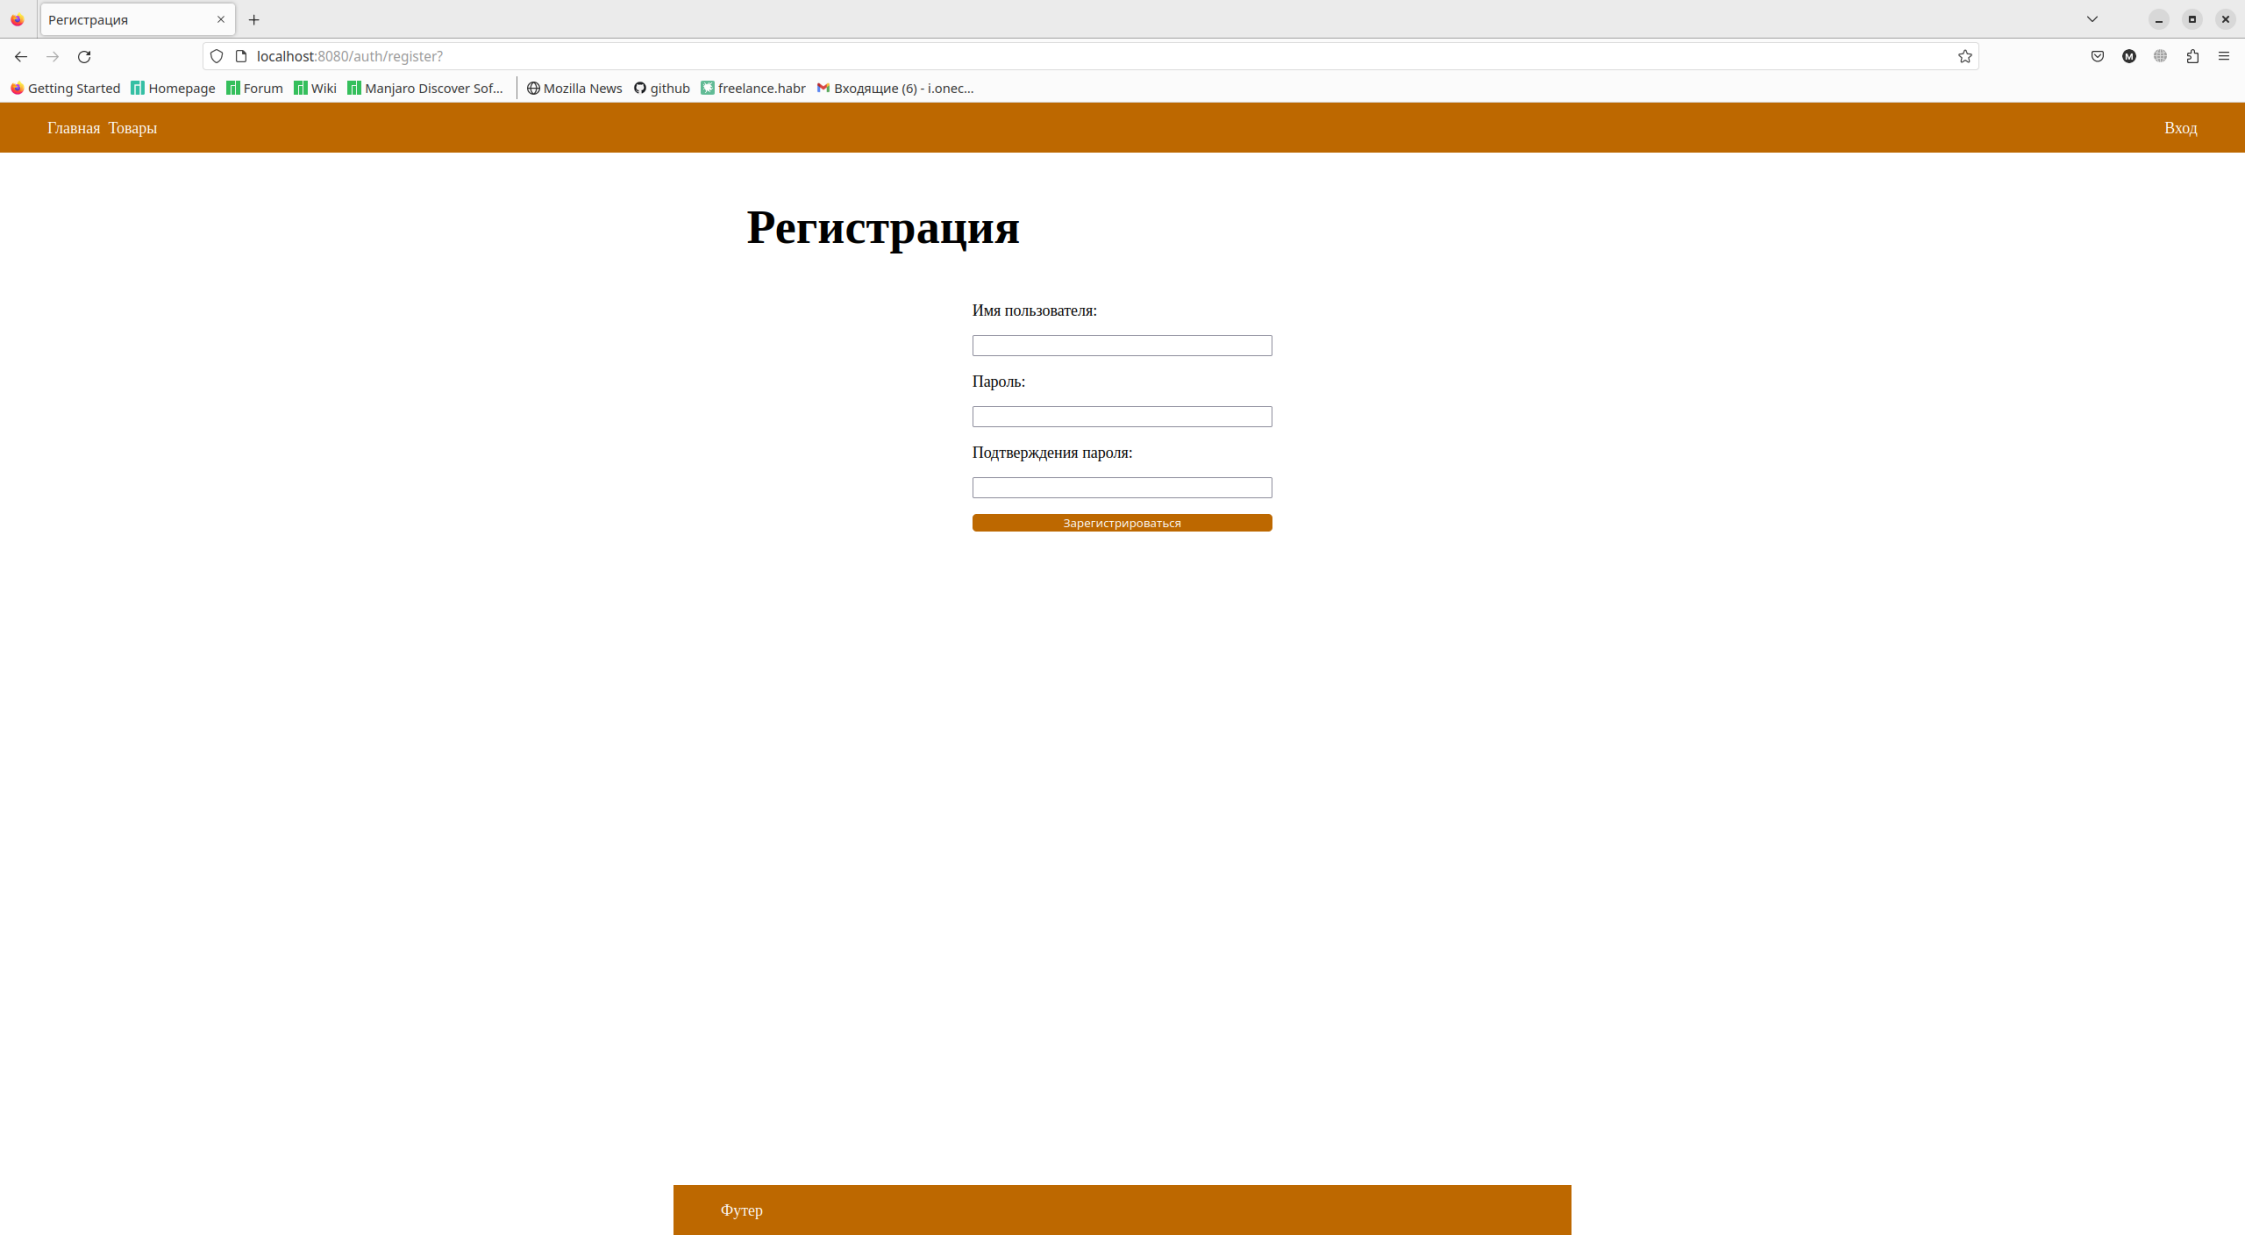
Регистрация

localhost:8080/auth/register?

Getting Started | Homepage | Forum | Wiki | Manjaro Discover Sof... | Mozilla News | github | freelance.habr | Входящие (6) - i.onec...

Главная Товары

Вход

Регистрация

Имя пользователя:

Пароль:

Подтверждения пароля:

Зарегистрироваться

Футер